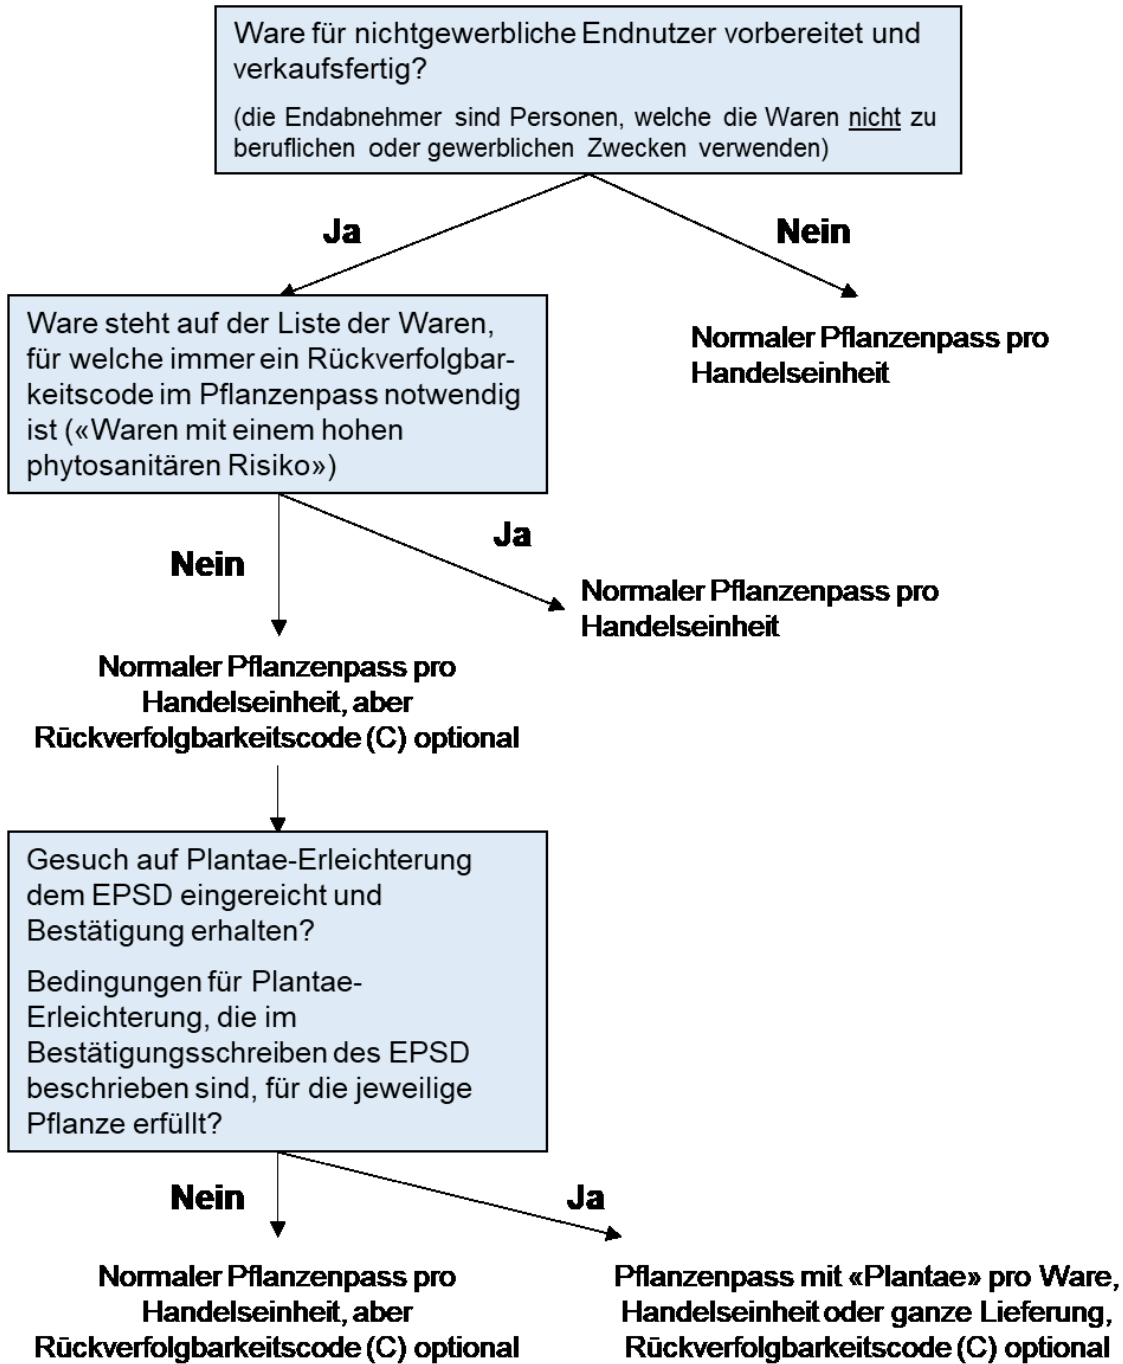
Ware für nichtgewerbliche Endnutzer vorbereitet und verkaufsfertig?

(die Endabnehmer sind Personen, welche die Waren nicht zu beruflichen oder gewerblichen Zwecken verwenden)

Ja

Nein

Ware steht auf der Liste der Waren, für welche immer ein Rückverfolgbarkeitscode im Pflanzenpass notwendig ist («Waren mit einem hohen phytosanitären Risiko»)

Normaler Pflanzenpass pro Handelseinheit

Nein

Ja

Normaler Pflanzenpass pro Handelseinheit

Normaler Pflanzenpass pro Handelseinheit, aber Rückverfolgbarkeitscode (C) optional

Gesuch auf Plantae-Erleichterung dem EPSD eingereicht und Bestätigung erhalten?

Bedingungen für Plantae-Erleichterung, die im Bestätigungsschreiben des EPSD beschrieben sind, für die jeweilige Pflanze erfüllt?

Nein

Ja

Normaler Pflanzenpass pro Handelseinheit, aber Rückverfolgbarkeitscode (C) optional

Pflanzenpass mit «Plantae» pro Ware, Handelseinheit oder ganze Lieferung, Rückverfolgbarkeitscode (C) optional